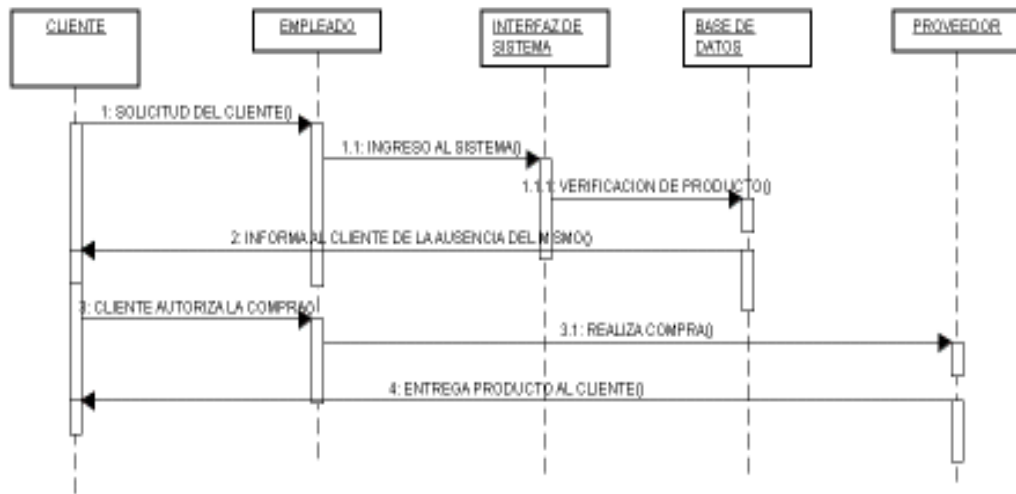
CLIENTE

EMPLEADO

INTERFAZ DE SISTEMA

BASE DE DATOS

PROVEEDOR

1: SOLICITUD DEL CLIENTE()

1.1: INGRESO AL SISTEMA()

1.1.1: VERIFICACION DE PRODUCTO()

2: INFORMA AL CLIENTE DE LA AUSENCIA DEL MISMO()

3: CLIENTE AUTORIZA LA COMPRA()

3.1: REALIZA COMPRA()

4: ENTREGA PRODUCTO AL CLIENTE()